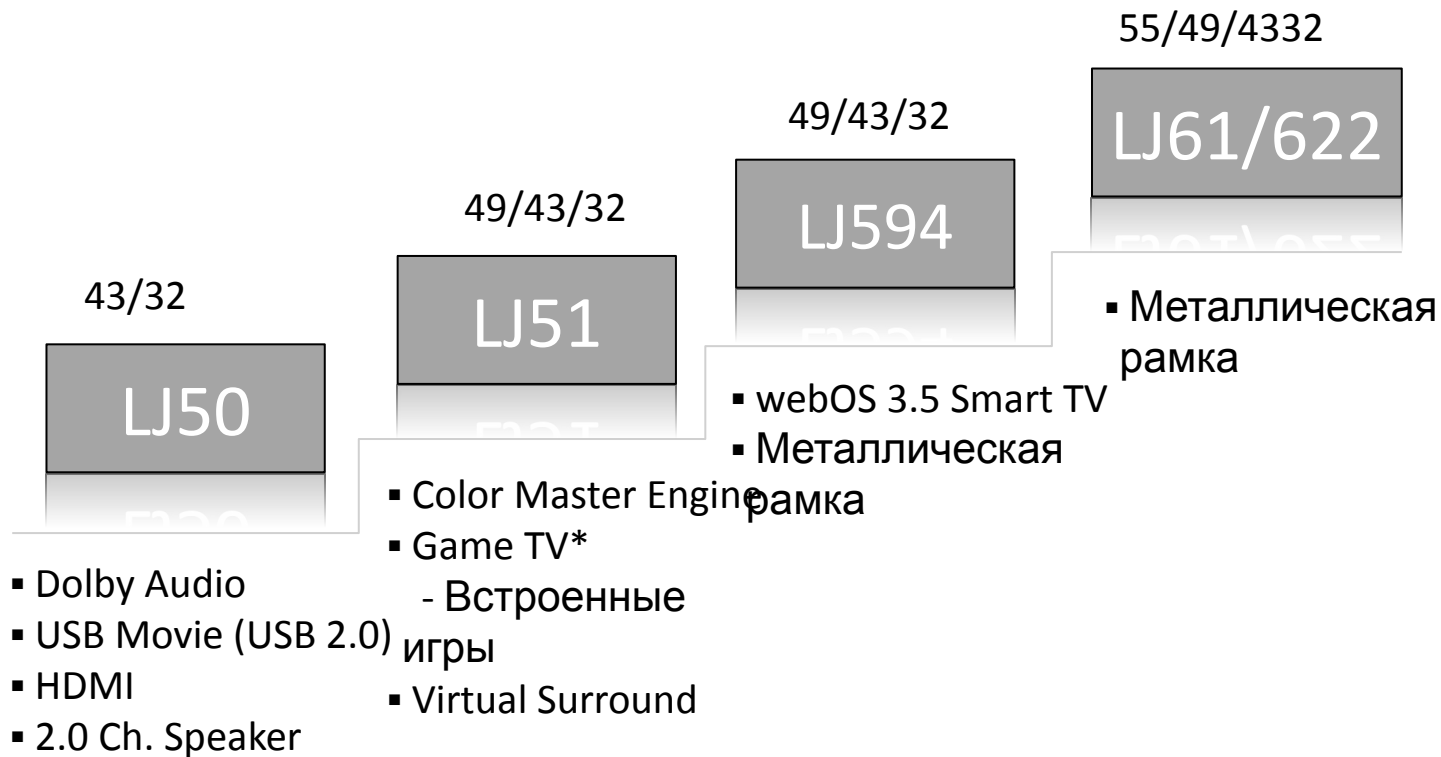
43/32

LJ50

- Dolby Audio
- USB Movie (USB 2.0)
- HDMI
- 2.0 Ch. Speaker

49/43/32

LJ51

- Color Master Engine
- Game TV*
 - Встроенные игры
- Virtual Surround

49/43/32

LJ594

- webOS 3.5 Smart TV
- Металлическая рамка

55/49/4332

LJ61/622

- Металлическая рамка